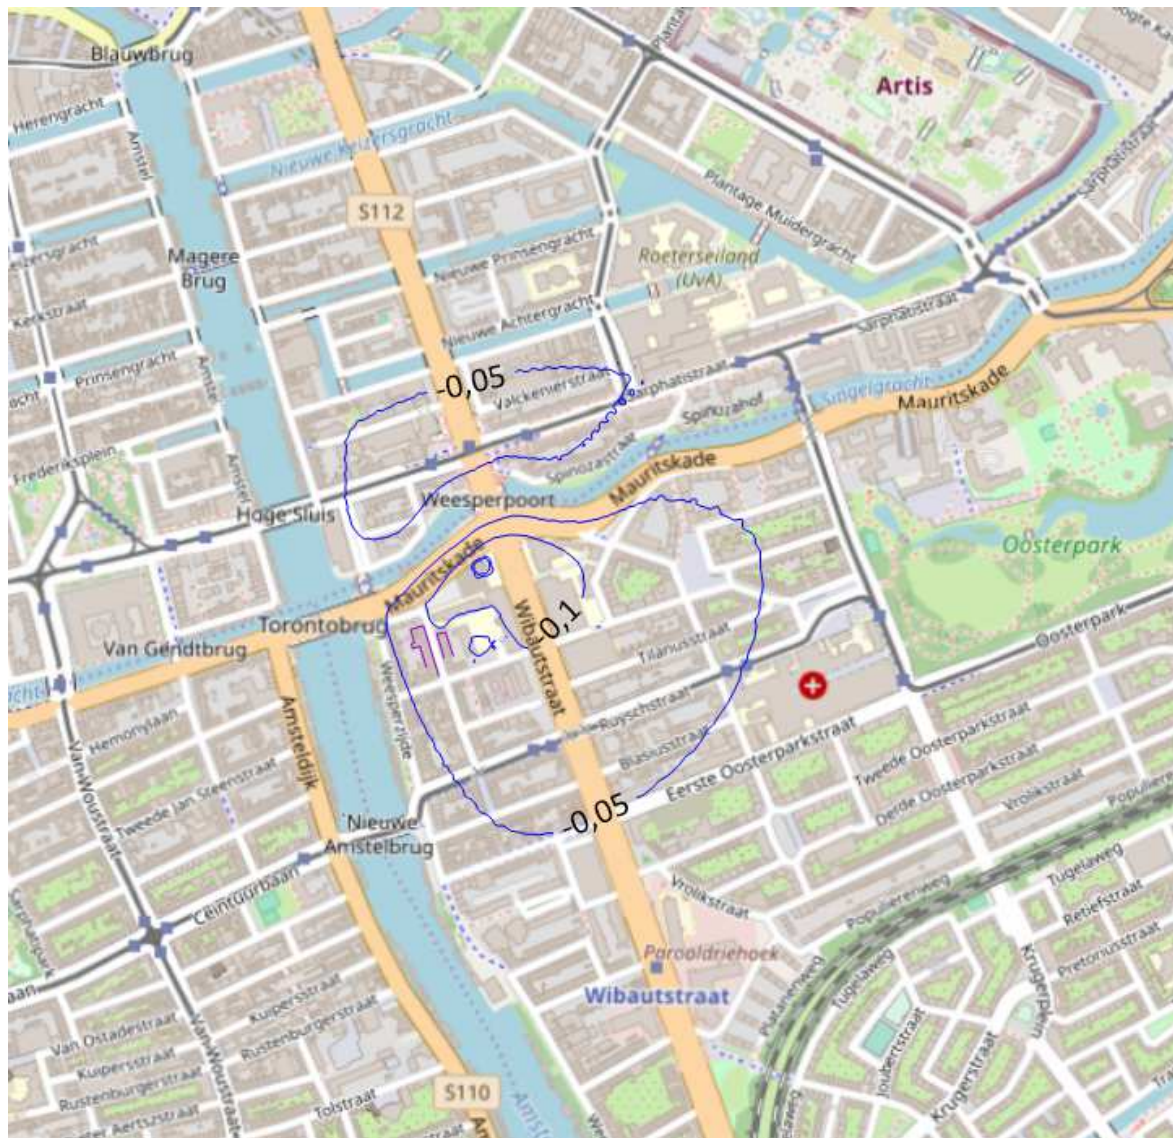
Blauwbrug
Artis
Herengracht
Amstel
Nieuwe Keizersgracht
Plantage Muidergracht
S112
Magere Brug
Nieuwe Prinsengracht
Roetereiland (UvA)
Kerkstraat
Nieuwe Achtergracht
Sarphatistraat
Prinsengracht
-0,05
Valckenierstraat
Sarphatistraat
Singelgracht
Mauritskade
Spinozahof
Frederiksplein
Spinozastraat
Mauritskade
Amstel
Weesperpoort
Hoge Sluis
Oosterpark
Mauritskade
Torontobrug
-0,1
Oosterpark
Van Gendtbrug
Wibautstraat
Tilanusstraat
Weesperzijde
Hemonylaan
Ruyschstraat
Amsteldijk
Blasiusstraat
Tweede Jan Steenstraat
Eerste Oosterparkstraat
Tweede Oosterparkstraat
Derde Oosterparkstraat
Van Woustraat
-0,05
Vrolikstraat
Nieuwe Amstelbrug
Populierenweg
Ceintuurbaan
Vrolikstraat
Tugelaweg
Retiefstraat
Populierenweg
Pretoriusstraat
Sarphatipark
Paroolddriehoek
Tugelaweg
Wibautstraat
Krugerplein
Platanenweg
Kuiperstraat
Van Ostadestraat
Rustenburgerstraat
Joubertstraat
Krugerstraat
Kuiperstraat
Rustenburgerstraat
Van Woustraat
Tolstraat
S110
Aertszstraat
Amstel